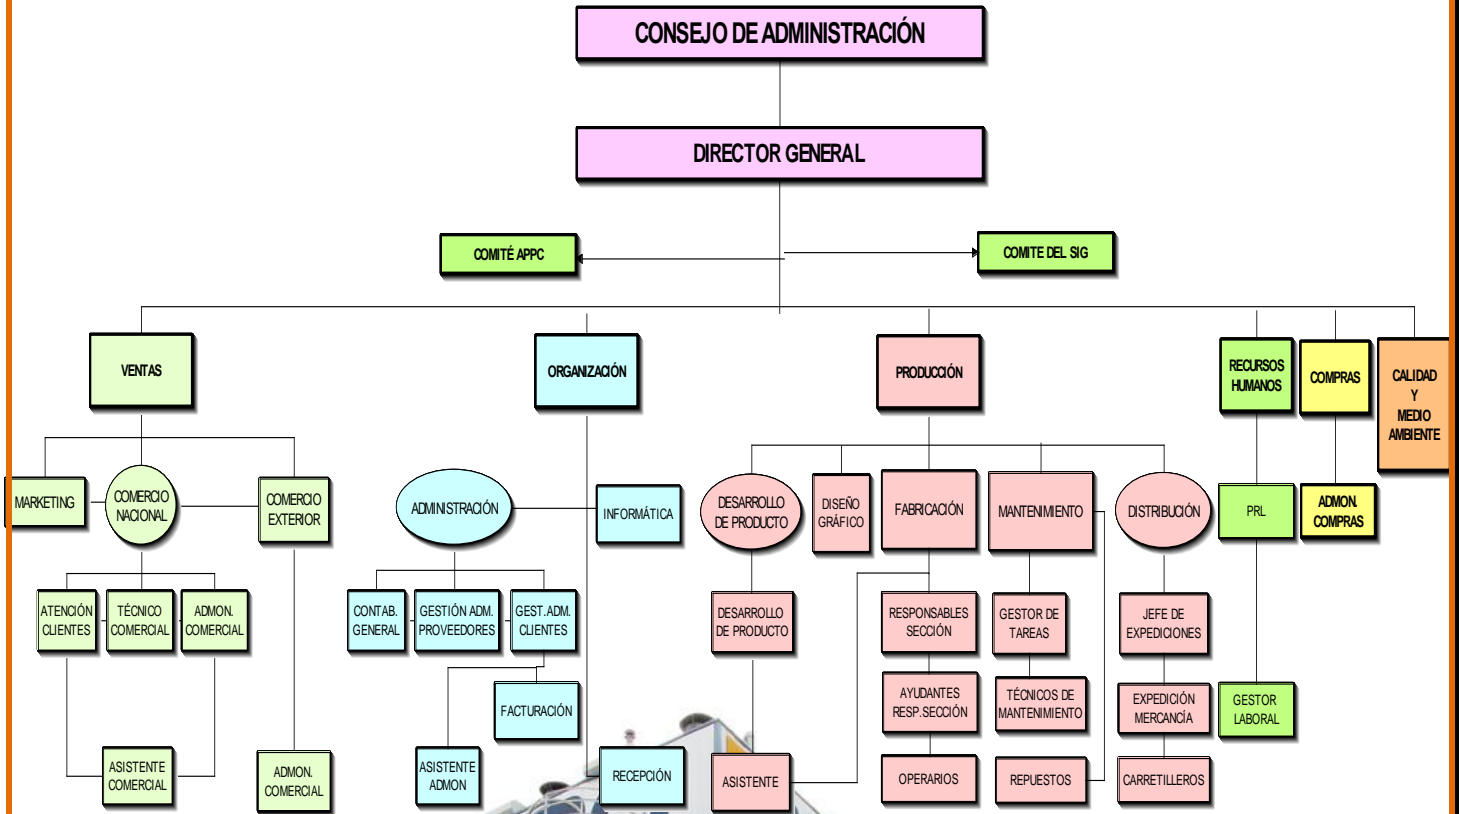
CONSEJO DE ADMINISTRACIÓN

DIRECTOR GENERAL

COMITÉ APPC

COMITE DEL SIG

VENTAS

ORGANIZACIÓN

PRODUCCIÓN

RECURSOS HUMANOS

COMPRAS

CALIDAD Y MEDIO AMBIENTE

MARKETING

COMERCIO NACIONAL

COMERCIO EXTERIOR

ATENCIÓN CLIENTES

TÉCNICO COMERCIAL

ADMON. COMERCIAL

ASISTENTE COMERCIAL

ADMON. COMERCIAL

ADMINISTRACIÓN

INFORMÁTICA

CONTAB. GENERAL

GESTIÓN ADM. PROVEEDORES

GEST. ADM. CLIENTES

FACTURACIÓN

ASISTENTE ADMON

RECEPCIÓN

DESARROLLO DE PRODUCTO

DISEÑO GRÁFICO

FABRICACIÓN

MANTENIMIENTO

DISTRIBUCIÓN

DESARROLLO DE PRODUCTO

ASISTENTE

RESPONSABLES SECCIÓN

AYUDANTES RESP.SECCIÓN

OPERARIOS

GESTOR DE TAREAS

TÉCNICOS DE MANTENIMIENTO

REPUESTOS

JEFE DE EXPEDICIONES

EXPEDICIÓN MERCANCÍA

CARRETILLEROS

PRL

GESTOR LABORAL

ADMON. COMPRAS